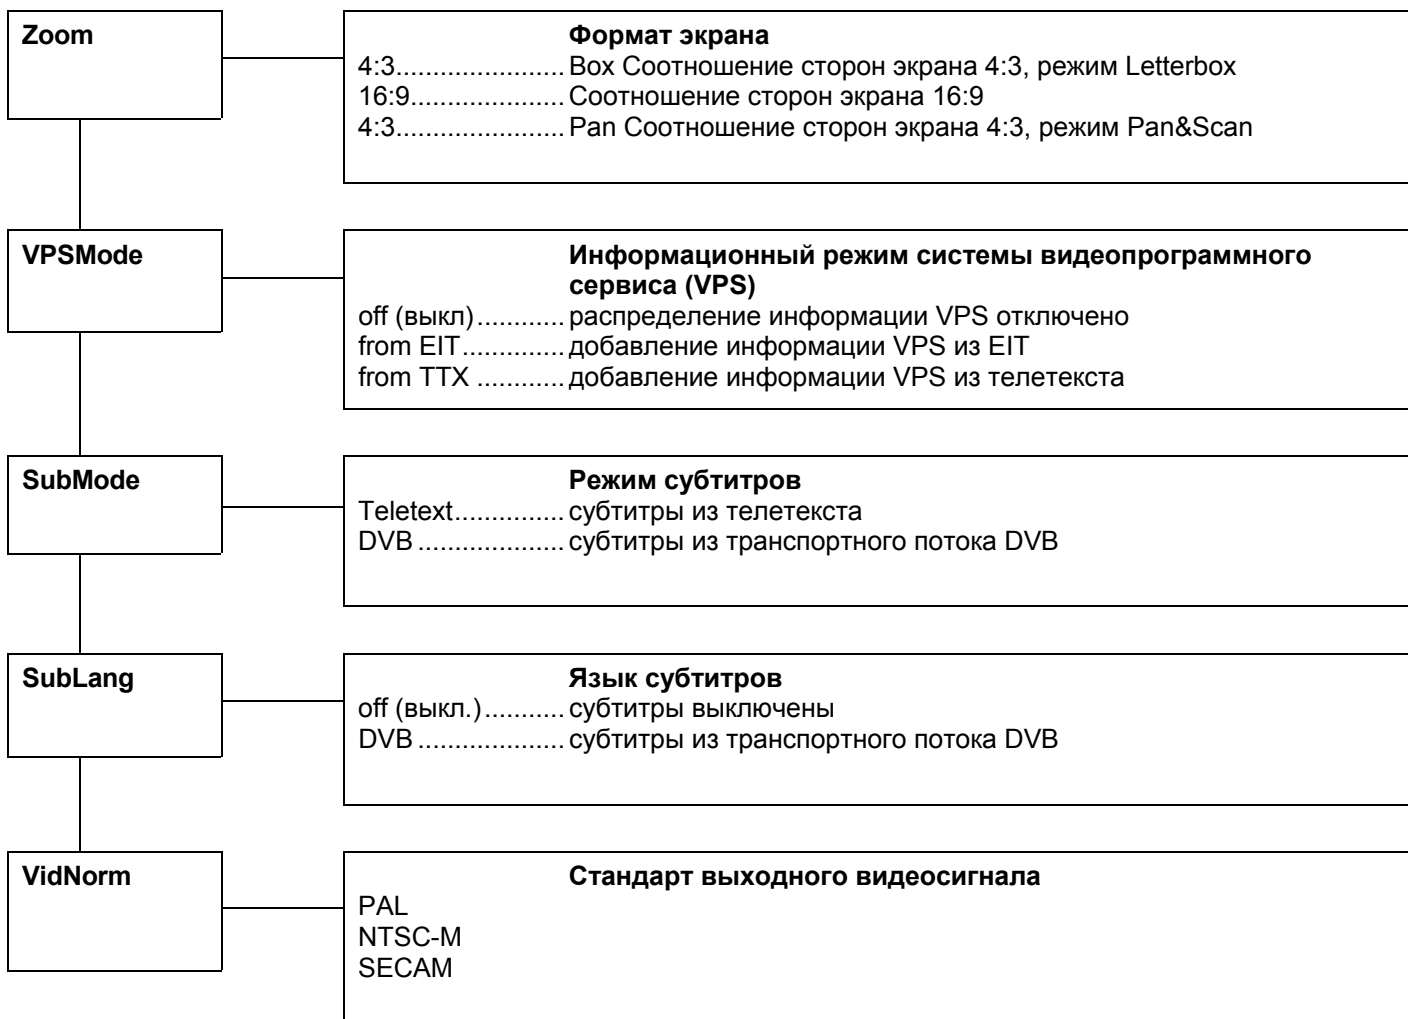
Zoom

Формат экрана
4:3........................ Box Соотношение сторон экрана 4:3, режим Letterbox
16:9...................... Соотношение сторон экрана 16:9
4:3........................ Pan Соотношение сторон экрана 4:3, режим Pan&Scan

VPSMode

Информационный режим системы видеопрограммного сервиса (VPS)
off (выкл)............ распределение информации VPS отключено
from EIT.............. добавление информации VPS из EIT
from TTX ............ добавление информации VPS из телетекста

SubMode

Режим субтитров
Teletext.............. субтитры из телетекста
DVB ................... субтитры из транспортного потока DVB

SubLang

Язык субтитров
off (выкл.)........... субтитры выключены
DVB ................... субтитры из транспортного потока DVB

VidNorm

Стандарт выходного видеосигнала
PAL
NTSC-M
SECAM